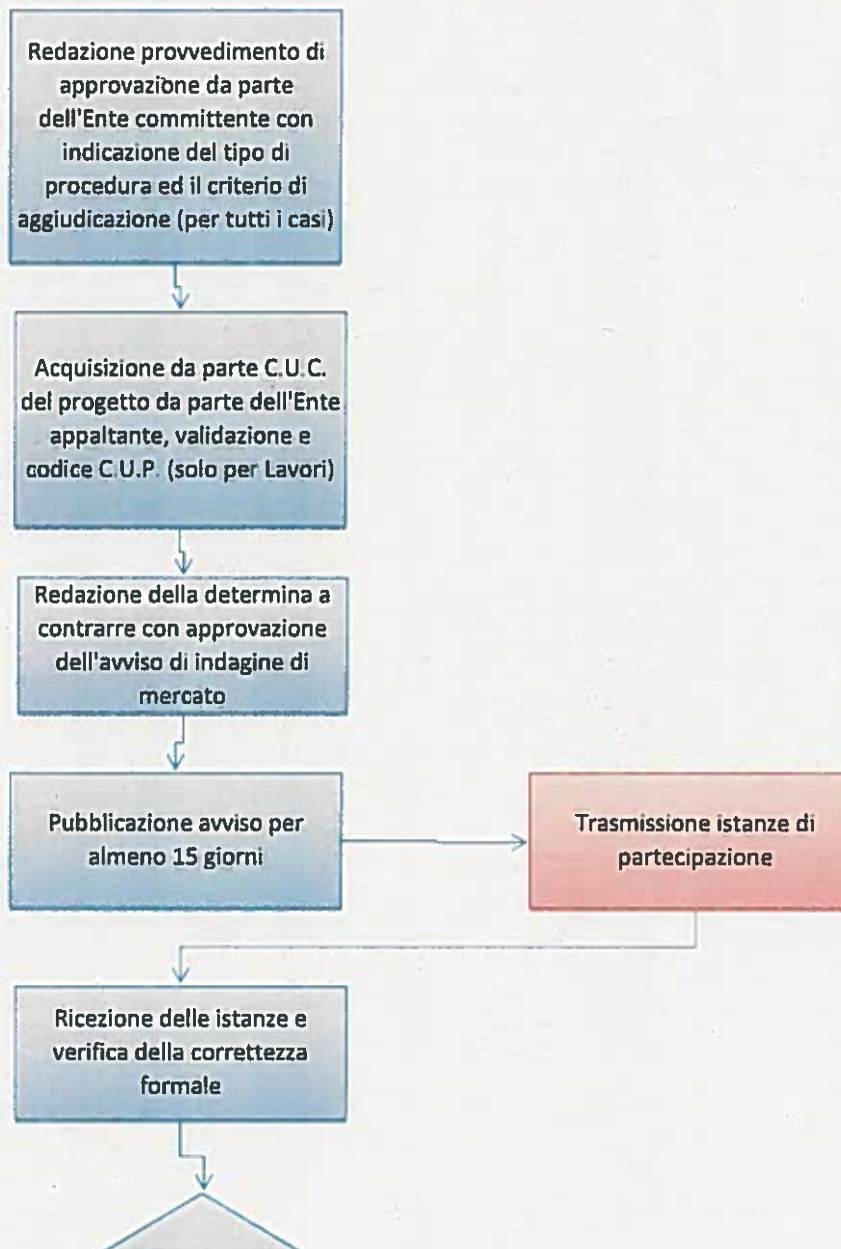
Redazione provvedimento di approvazione da parte dell'Ente committente con indicazione del tipo di procedura ed il criterio di aggiudicazione (per tutti i casi)

Acquisizione da parte C.U.C. del progetto da parte dell'Ente appaltante, validazione e codice C.U.P. (solo per Lavori)

Redazione della determina a contrarre con approvazione dell'avviso di indagine di mercato

Pubblicazione avviso per almeno 15 giorni

Trasmissione istanze di partecipazione

Ricezione delle istanze e verifica della correttezza formale